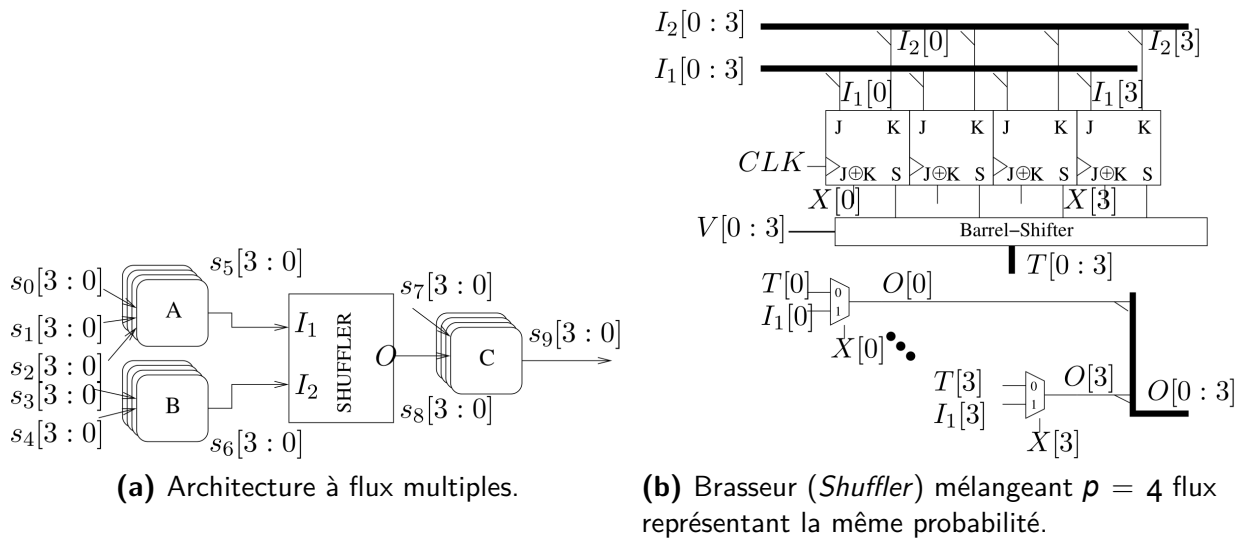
$s_0[3:0]$
$s_5[3:0]$
$s_1[3:0]$
A
$s_2[3:0]$
$s_3[3:0]$
B
$s_4[3:0]$
$s_6[3:0]$
$I_1$
$I_2$
SHUFFLER
$O$
$s_7[3:0]$
C
$s_8[3:0]$
$s_9[3:0]$

**(a)** Architecture à flux multiples.

$I_2[0:3]$
$I_2[0]$
$I_2[3]$
$I_1[0:3]$
$I_1[0]$
$I_1[3]$
J K J K J K J K
$CLK$
J⊕K S J⊕K S J⊕K S J⊕K S
$X[0]$
$X[3]$
$V[0:3]$
Barrel−Shifter
$T[0:3]$
$T[0]$
$I_1[0]$
0
1
$O[0]$
$X[0]$
$T[3]$
$I_1[3]$
0
1
$O[3]$
$O[0:3]$
$X[3]$

**(b)** Brasseur (*Shuffler*) mélangeant $p = 4$ flux représentant la même probabilité.